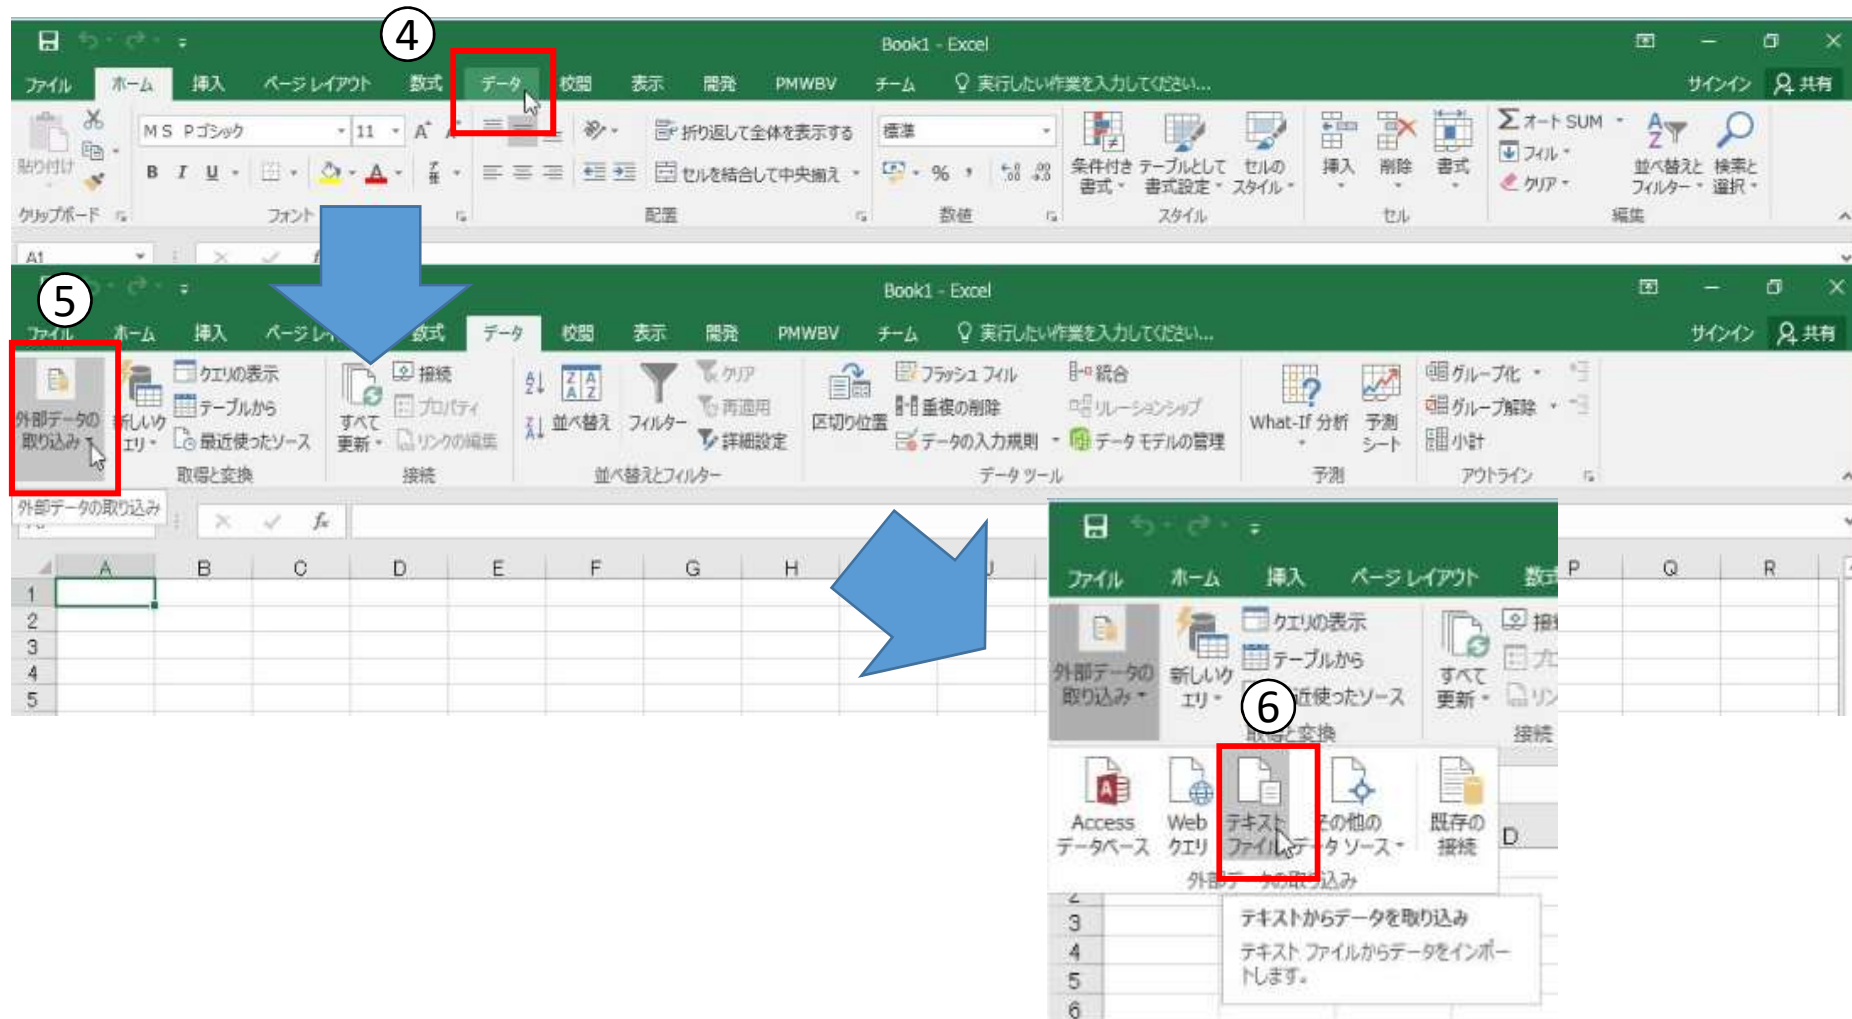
④

Book1 - Excel

ファイル ホーム 挿入 ページ レイアウト 数式 データ 校閲 表示 開発 PMWBV チーム 実行したい作業を入力してください... サインイン 共有

貼り付け クリップボード

MS Pゴシック 11 B I U フォント

折り返して全体を表示する セルを結合して中央揃え 配置

標準 % 数値

条件付き書式 テーブルとして書式設定 セルのスタイル スタイル

挿入 削除 書式 セル

オート SUM フィル クリア 並べ替えとフィルター 検索と選択 編集

A1

⑤

Book1 - Excel

ファイル ホーム 挿入 ページ レ 数式 データ 校閲 表示 開発 PMWBV チーム 実行したい作業を入力してください... サインイン 共有

外部データの取り込み 新しいクエリ クエリの表示 テーブルから 最近使ったソース 取得と変換

すべて更新 接続 プロパティ リンクの編集 接続

並べ替え フィルター クリア 再適用 詳細設定 並べ替えとフィルター

区切り位置 フラッシュ フィル 重複の削除 データの入力規則 統合 リレーションシップ データ モデルの管理 データ ツール

What-If 分析 予測シート 予測

グループ化 グループ解除 小計 アウトライン

外部データの取り込み

A B C D E F G H J P Q R

1 2 3 4 5

ファイル ホーム 挿入 ページ レイアウト 数式

外部データの取り込み 新しいクエリ クエリの表示 テーブルから 最近使ったソース 取得と変換

すべて更新 接続

⑥

Access データベース Web クエリ テキスト ファイル その他の データ ソース 既存の接続

外部データの取り込み

D

3 4 5 6

テキストからデータを取り込み

テキスト ファイルからデータをインポートします。